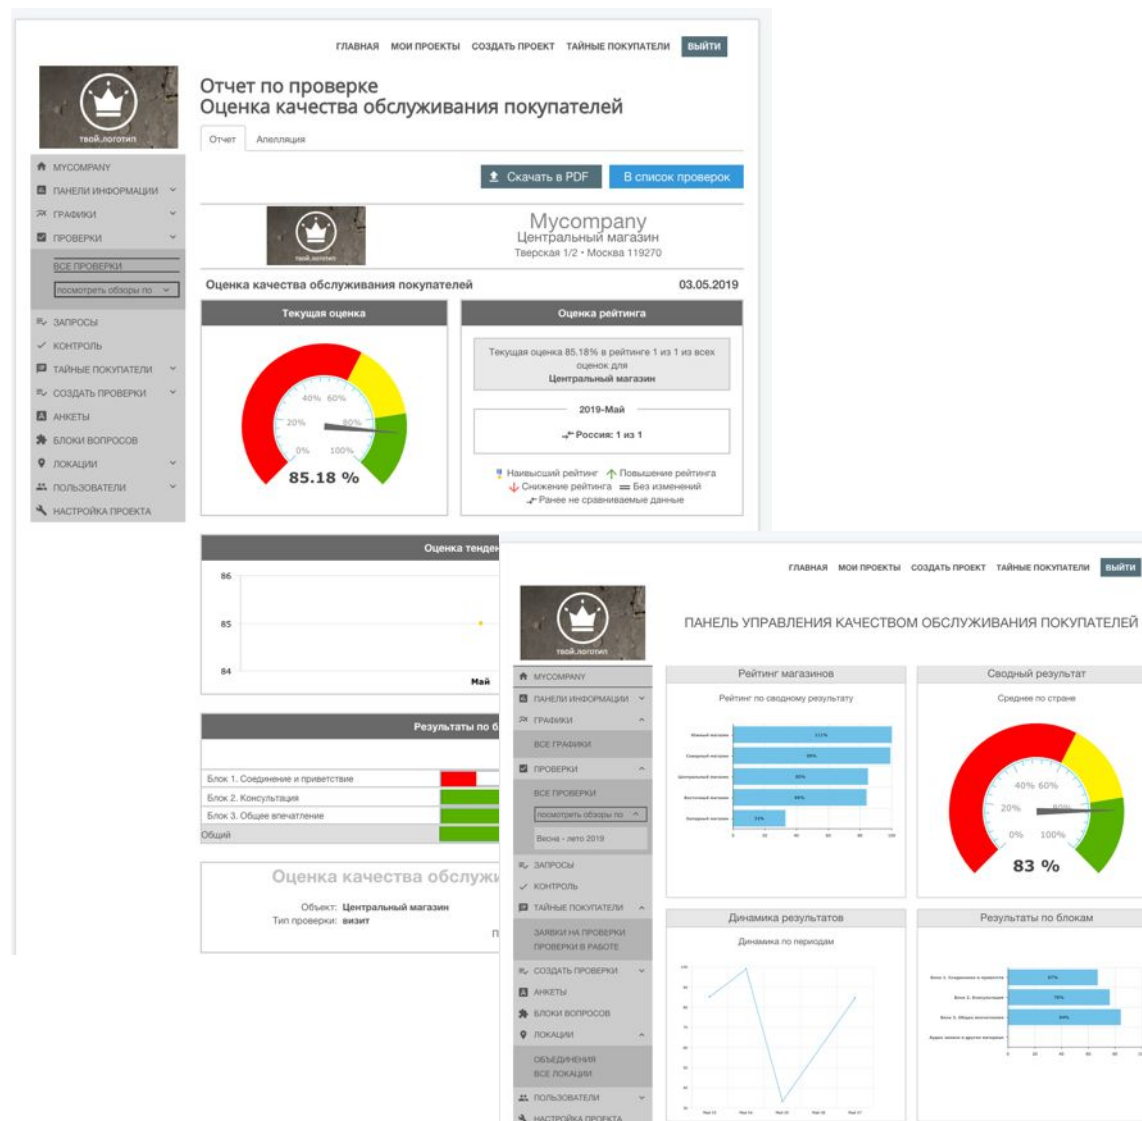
ГЛАВНАЯ МОИ ПРОЕКТЫ СОЗДАТЬ ПРОЕКТ ТАЙНЫЕ ПОКУПАТЕЛИ ВЫЙТИ

твой.логотип

MYCOMPANY
ПАНЕЛИ ИНФОРМАЦИИ
ГРАФИКИ
ПРОВЕРКИ
ВСЕ ПРОВЕРКИ
посмотреть обзоры по
ЗАПРОСЫ
КОНТРОЛЬ
ТАЙНЫЕ ПОКУПАТЕЛИ
СОЗДАТЬ ПРОВЕРКИ
АНКЕТЫ
БЛОКИ ВОПРОСОВ
ЛОКАЦИИ
ПОЛЬЗОВАТЕЛИ
НАСТРОЙКА ПРОЕКТА

Отчет по проверке
Оценка качества обслуживания покупателей

Отчет Апелляция

Скачать в PDF В список проверок

твой.логотип

Mycompany
Центральный магазин
Тверская 1/2 • Москва 119270

Оценка качества обслуживания покупателей 03.05.2019

Текущая оценка

40% 60%
20% 80%
0% 100%
85.18 %

Оценка рейтинга

Текущая оценка 85.18% в рейтинге 1 из 1 из всех оценок для Центральный магазин

2019-Май

Россия: 1 из 1

Наивысший рейтинг Повышение рейтинга
Снижение рейтинга Без изменений
Ранее не сравниваемые данные

Оценка тенде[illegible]

86
85
84
Май

Результаты по б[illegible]

Блок 1. Соединение и приветствие
Блок 2. Консультация
Блок 3. Общее впечатление
Общий

Оценка качества обслу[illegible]

Объект: Центральный магазин
Тип проверки: визит

ГЛАВНАЯ МОИ ПРОЕКТЫ СОЗДАТЬ ПРОЕКТ ТАЙНЫЕ ПОКУПАТЕЛИ ВЫЙТИ

твой.логотип

MYCOMPANY
ПАНЕЛИ ИНФОРМАЦИИ
ГРАФИКИ
ВСЕ ГРАФИКИ
ПРОВЕРКИ
ВСЕ ПРОВЕРКИ
посмотреть обзоры по
Весна - лето 2019
ЗАПРОСЫ
КОНТРОЛЬ
ТАЙНЫЕ ПОКУПАТЕЛИ
ЗАЯВКИ НА ПРОВЕРКИ
ПРОВЕРКИ В РАБОТЕ
СОЗДАТЬ ПРОВЕРКИ
АНКЕТЫ
БЛОКИ ВОПРОСОВ
ЛОКАЦИИ
ОБЪЕДИНЕНИЯ
ВСЕ ЛОКАЦИИ
ПОЛЬЗОВАТЕЛИ
НАСТРОЙКА ПРОЕКТА

ПАНЕЛЬ УПРАВЛЕНИЯ КАЧЕСТВОМ ОБСЛУЖИВАНИЯ ПОКУПАТЕЛЕЙ

Рейтинг магазинов
Рейтинг по сводному результату

Сводный результат
Среднее по стране
40% 60%
20% 80%
0% 100%
83 %

Динамика результатов
Динамика по периодам

Результаты по блокам